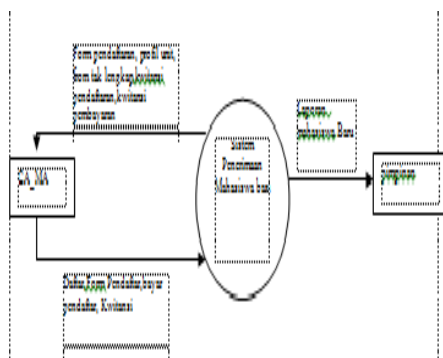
Form pendaftaran, persil ujian, form tidak lengkap, kuitansi pendaftaran, kuitansi pembayaran

CA_MA

Sistem Penerimaan Mahasiswa baru

laporan mahasiswa Baru

pimpinan

Data, form Pendaftar, bayar pendaftar, Kwitansi